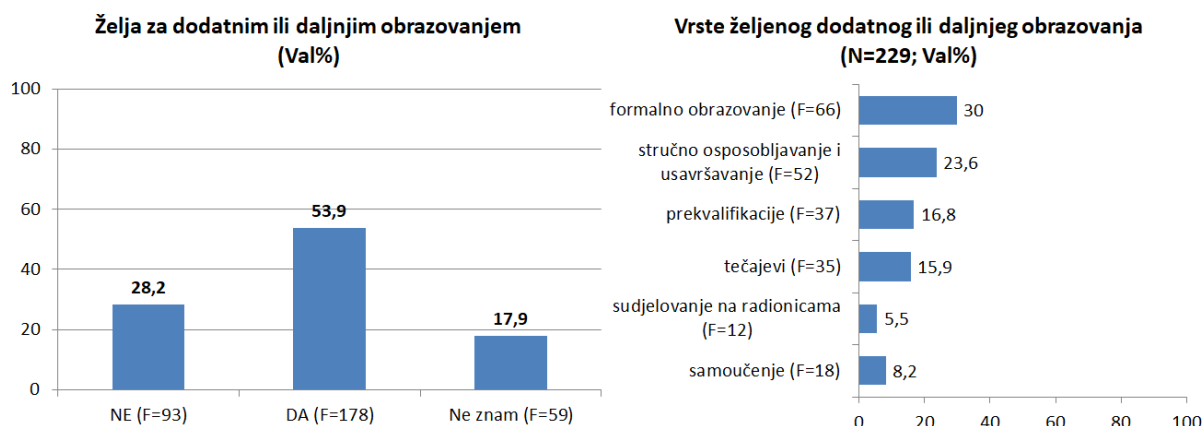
Želja za dodatnim ili daljnjim obrazovanjem
(Val%)

100
80
60
40
20
0

28,2
53,9
17,9

NE (F=93)
DA (F=178)
Ne znam (F=59)

Vrste željenog dodatnog ili daljnjeg obrazovanja
(N=229; Val%)

formalno obrazovanje (F=66) 30
stručno osposobljavanje i usavršavanje (F=52) 23,6
prekvalifikacije (F=37) 16,8
tečajevi (F=35) 15,9
sudjelovanje na radionicama (F=12) 5,5
samoučenje (F=18) 8,2

0
20
40
60
80
100